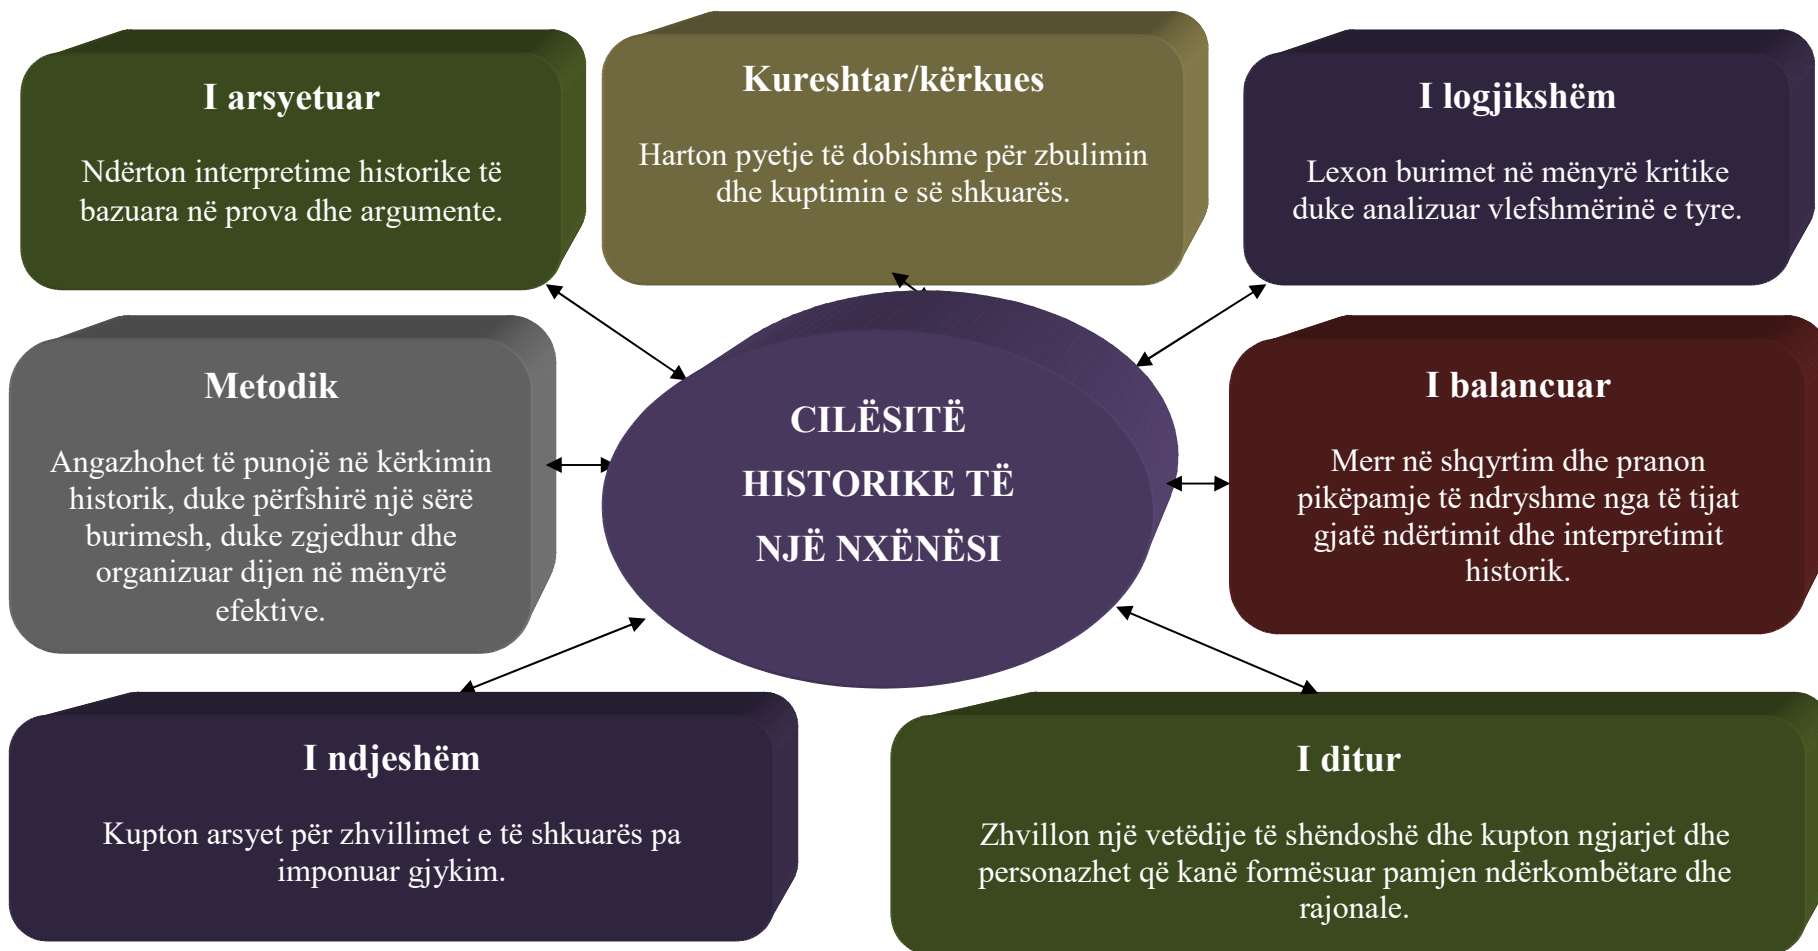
I arsyetuar

Ndërton interpretime historike të bazuara në prova dhe argumente.

Kureshtar/kërkues

Harton pyetje të dobishme për zbulimin dhe kuptimin e së shkuarës.

I logjikshëm

Lexon burimet në mënyrë kritike duke analizuar vlefshmërinë e tyre.

Metodik

Angazhohet të punojë në kërkimin historik, duke përfshirë një sërë burimesh, duke zgjedhur dhe organizuar dijen në mënyrë efektive.

CILËSITË HISTORIKE TË NJË NXËNËSI

I balancuar

Merr në shqyrtim dhe pranon pikëpamje të ndryshme nga të tijat gjatë ndërtimit dhe interpretimit historik.

I ndjeshëm

Kupton arsyet për zhvillimet e të shkuarës pa imponuar gjykim.

I ditur

Zhvillon një vetëdije të shëndoshë dhe kupton ngjarjet dhe personazhet që kanë formësuar pamjen ndërkombëtare dhe rajonale.